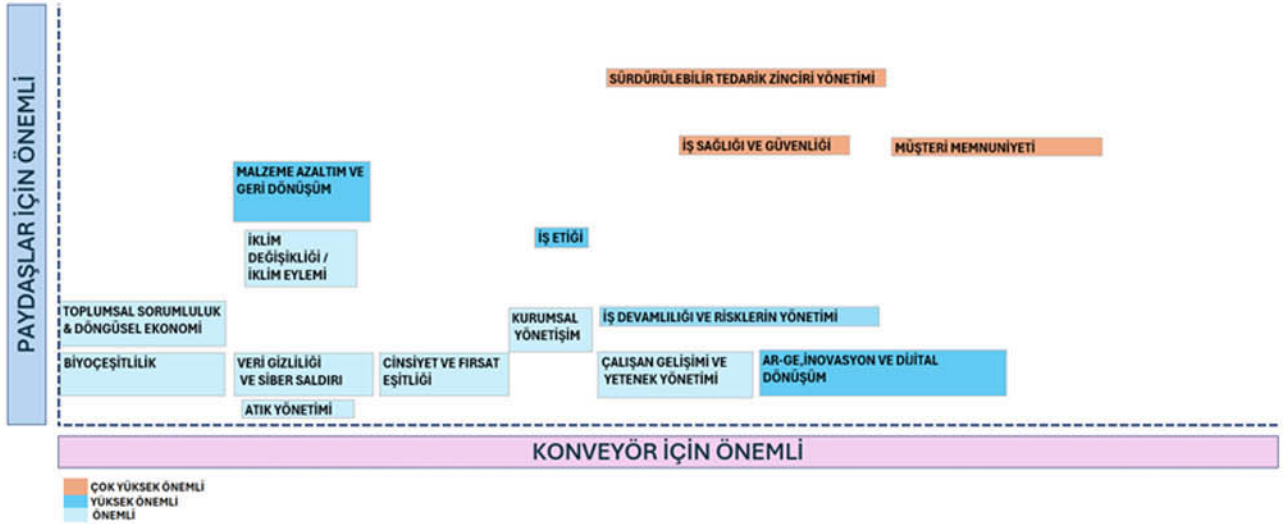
PAYDAŞLAR İÇİN ÖNEMLİ

SÜRDÜRÜLEBİLİR TEDARİK ZİNCİRİ YÖNETİMİ

İŞ SAĞLIĞI VE GÜVENLİĞİ

MÜŞTERİ MEMNUNİYETİ

MALZEME AZALTIM VE GERİ DÖNÜŞÜM

İKLİM DEĞİŞİKLİĞİ / İKLİM EYLEMİ

İŞ ETİĞİ

TOPLUMSAL SORUMLULUK & DÖNGÜSEL EKONOMİ

KURUMSAL YÖNETİŞİM

İŞ DEVAMLILIĞI VE RİSKLERİN YÖNETİMİ

BİYOÇEŞİTLİLİK

VERİ GİZLİLİĞİ VE SİBER SALDIRI

CİNSİYET VE FIRSAT EŞİTLİĞİ

ÇALIŞAN GELİŞİMİ VE YETENEK YÖNETİMİ

AR-GE,İNOVASYON VE DİJİTAL DÖNÜŞÜM

ATIK YÖNETİMİ

KONVEYÖR İÇİN ÖNEMLİ

ÇOK YÜKSEK ÖNEMLİ
YÜKSEK ÖNEMLİ
ÖNEMLİ